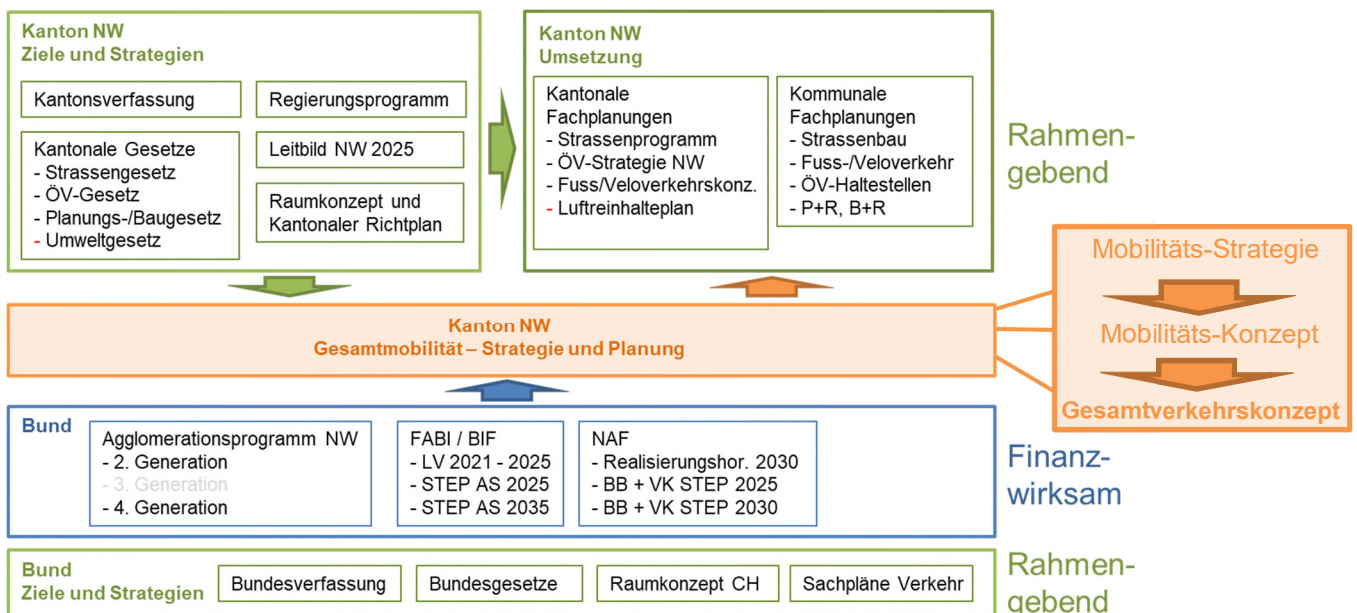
Kanton NW
Ziele und Strategien

Kantonsverfassung

Regierungsprogramm

Kantonale Gesetze
- Strassengesetz
- ÖV-Gesetz
- Planungs-/Baugesetz
- Umweltgesetz

Leitbild NW 2025

Raumkonzept und Kantonaler Richtplan

Kanton NW
Umsetzung

Kantonale Fachplanungen
- Strassenprogramm
- ÖV-Strategie NW
- Fuss/Veloverkehrskonz.
- Luftreinhalteplan

Kommunale Fachplanungen
- Strassenbau
- Fuss-/Veloverkehr
- ÖV-Haltestellen
- P+R, B+R

Rahmengebend

Mobilitäts-Strategie

Mobilitäts-Konzept

Gesamtverkehrskonzept

Kanton NW
Gesamtmobilität – Strategie und Planung

Bund

Agglomerationsprogramm NW
- 2. Generation
- 3. Generation
- 4. Generation

FABI / BIF
- LV 2021 - 2025
- STEP AS 2025
- STEP AS 2035

NAF
- Realisierungshor. 2030
- BB + VK STEP 2025
- BB + VK STEP 2030

Finanzwirksam

Bund
Ziele und Strategien

Bundesverfassung

Bundesgesetze

Raumkonzept CH

Sachpläne Verkehr

Rahmengebend